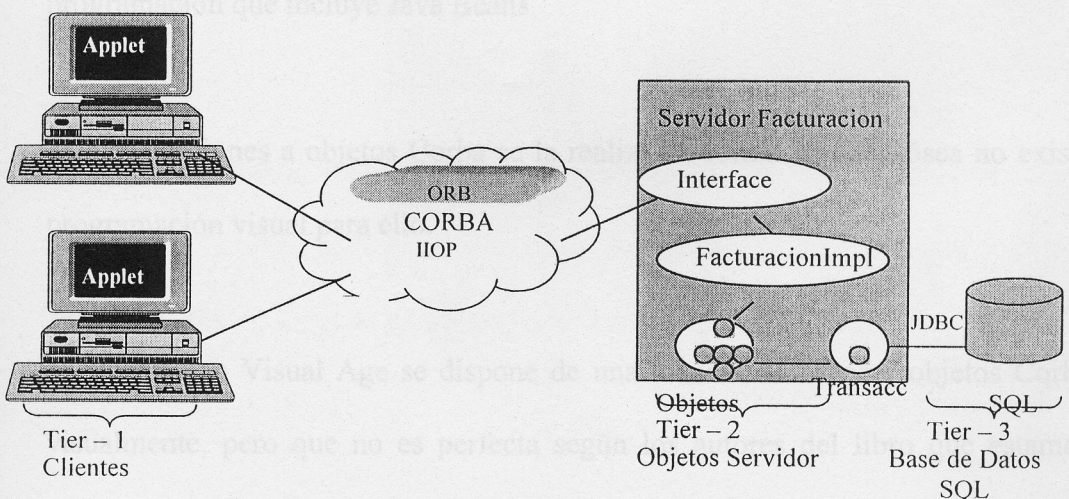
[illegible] que incluye Java Beans

Applet

Applet

ORB
CORBA
IIOP

Servidor Facturacion

Interface

FacturacionImpl

JDBC

Transacc

Objetos

SQL

Tier – 1
Clientes

Tier – 2
Objetos Servidor

Tier – 3
Base de Datos
SQL

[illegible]nes a objetos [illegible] realiza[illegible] no exis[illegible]

programacion visu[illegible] para el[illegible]

Visual Age se dispone de un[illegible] objetos Cor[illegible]

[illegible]mente, pero que no es perfecta según l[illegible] del libro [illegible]